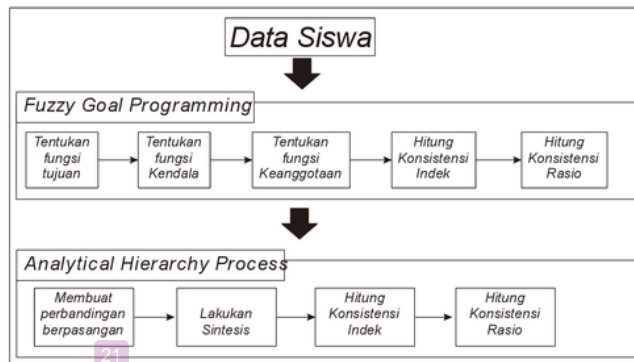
Data Siswa

Fuzzy Goal Programming

Tentukan fungsi tujuan

Tentukan fungsi Kendala

Tentukan fungsi Keanggotaan

Hitung Konsistensi Indek

Hitung Konsistensi Rasio

Analytical Hierarchy Process

Membuat perbandingan berpasangan

Lakukan Sintesis

Hitung Konsistensi Indek

Hitung Konsistensi Rasio

21